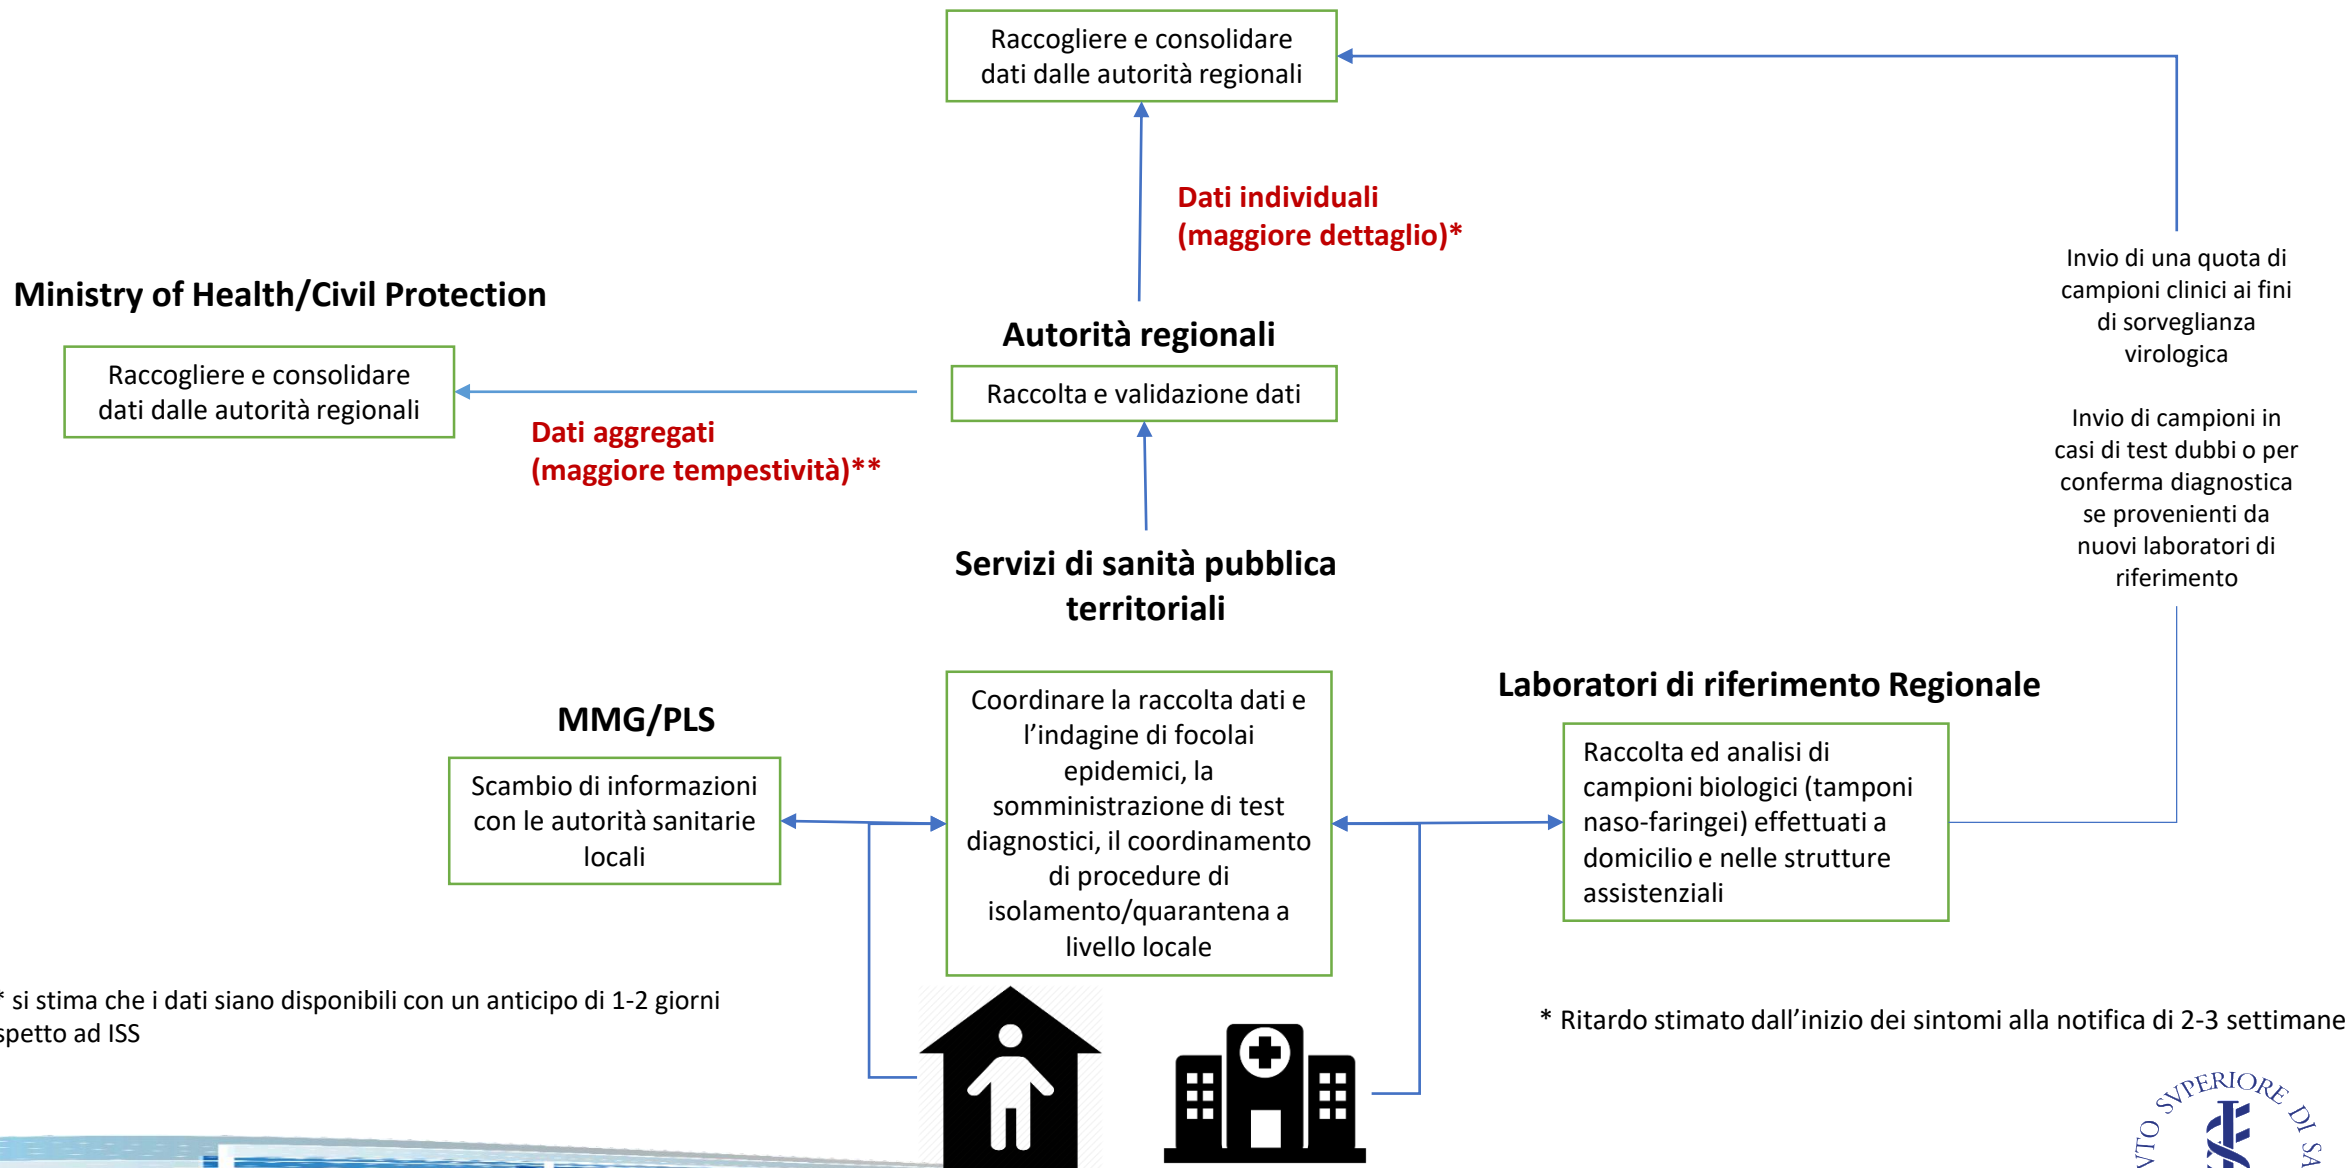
Raccogliere e consolidare dati dalle autorità regionali

Dati individuali (maggiore dettaglio)*

Ministry of Health/Civil Protection

Raccogliere e consolidare dati dalle autorità regionali

Dati aggregati (maggiore tempestività)**

Autorità regionali

Raccolta e validazione dati

Invio di una quota di campioni clinici ai fini di sorveglianza virologica

Invio di campioni in casi di test dubbi o per conferma diagnostica se provenienti da nuovi laboratori di riferimento

Servizi di sanità pubblica territoriali

MMG/PLS

Scambio di informazioni con le autorità sanitarie locali

Coordinare la raccolta dati e l'indagine di focolai epidemici, la somministrazione di test diagnostici, il coordinamento di procedure di isolamento/quarantena a livello locale

Laboratori di riferimento Regionale

Raccolta ed analisi di campioni biologici (tamponi naso-faringei) effettuati a domicilio e nelle strutture assistenziali

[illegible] si stima che i dati siano disponibili con un anticipo di 1-2 giorni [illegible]spetto ad ISS

* Ritardo stimato dall'inizio dei sintomi alla notifica di 2-3 settimane

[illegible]TO SVPERIORE DI SA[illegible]